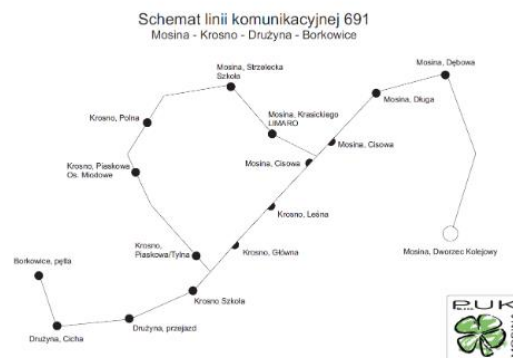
Schemat linii komunikacyjnej 691
Mosina - Krosno - Drużyna - Borkowice

Mosina, Strzelecka Szkoła

Mosina, Dębowa

Krosno, Polna

Mosina, Długa

Mosina, Krasickiego LIMARO

Mosina, Cisowa

Krosno, Piaskowa Os. Miodowe

Mosina, Cisowa

Krosno, Leśna

Krosno, Piaskowa/Tylna

Krosno, Główna

Mosina, Dworzec Kolejowy

Borkowice, pętla

Krosno Szkoła

Drużyna, przejazd

Drużyna, Cicha

PUK